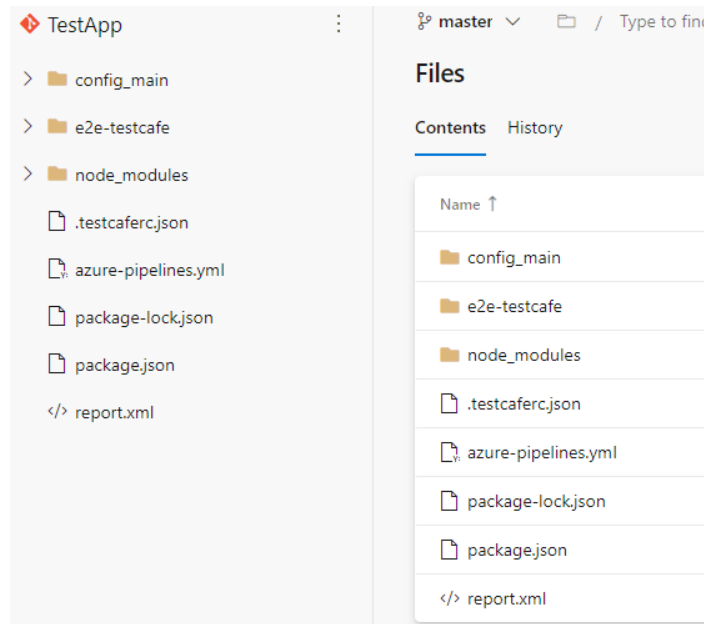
TestApp

config_main
e2e-testcafe
node_modules
.testcaferc.json
azure-pipelines.yml
package-lock.json
package.json
report.xml

master / Type to fin

Files

Contents History

Name ↑
config_main
e2e-testcafe
node_modules
.testcaferc.json
azure-pipelines.yml
package-lock.json
package.json
report.xml